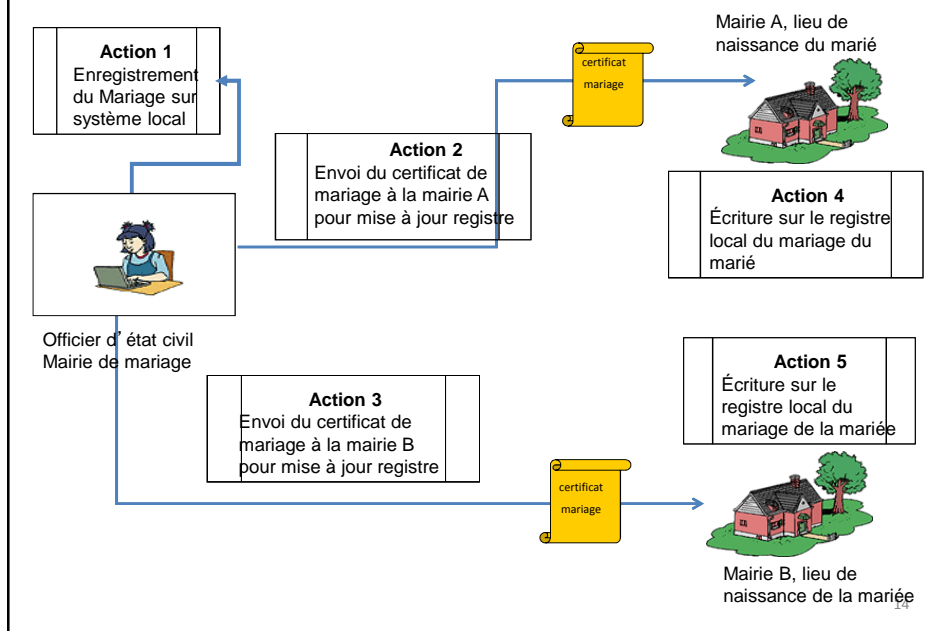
Action 1
Enregistrement du Mariage sur système local

certificat mariage

Mairie A, lieu de naissance du marié

Action 2
Envoi du certificat de mariage à la mairie A pour mise à jour registre

Action 4
Écriture sur le registre local du mariage du marié

Officier d' état civil
Mairie de mariage

Action 5
Écriture sur le registre local du mariage de la mariée

Action 3
Envoi du certificat de mariage à la mairie B pour mise à jour registre

certificat mariage

Mairie B, lieu de naissance de la mariée

14